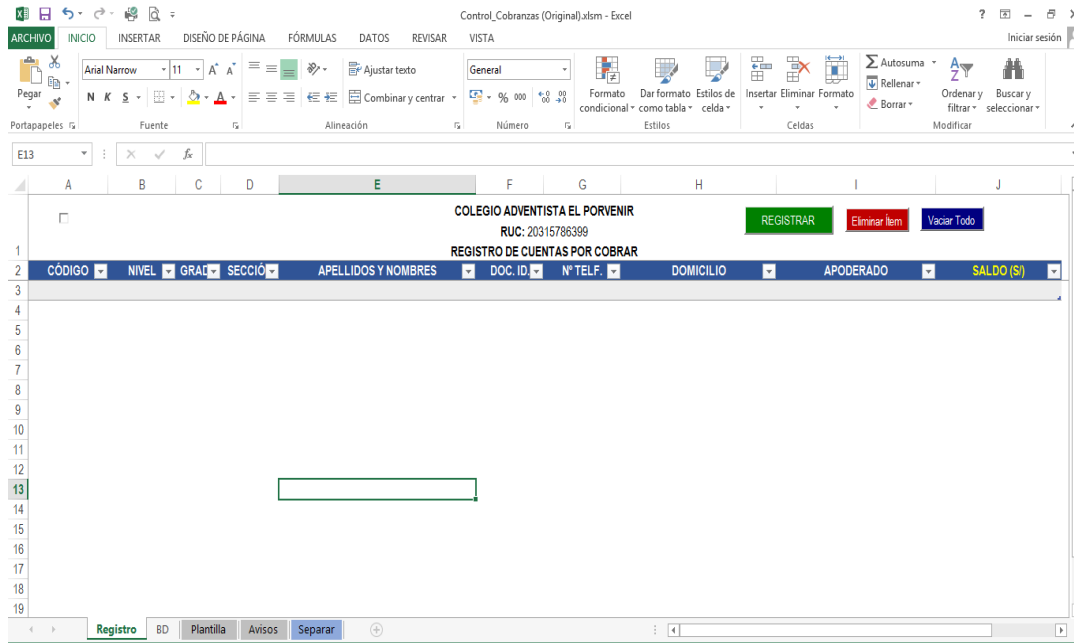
Control_Cobranzas (Original).xlsm - Excel

? – ×

ARCHIVO INICIO INSERTAR DISEÑO DE PÁGINA FÓRMULAS DATOS REVISAR VISTA Iniciar sesión

Pegar
Portapapeles
Arial Narrow 11 A A
N K S
Fuente
Ajustar texto
Combinar y centrar
Alineación
General
% 000
Número
Formato condicional
Dar formato como tabla
Estilos de celda
Estilos
Insertar Eliminar Formato
Celdas
Autosuma
Rellenar
Borrar
Ordenar y filtrar
Buscar y seleccionar
Modificar

E13 fx

| | A | B | C | D | E | F | G | H | I | J |
|---|---|---|---|---|---|---|---|---|---|---|
| 1 | | | | | COLEGIO ADVENTISTA EL PORVENIR RUC: 20315786399 REGISTRO DE CUENTAS POR COBRAR | | | | | |
| 2 | CÓDIGO | NIVEL | GRAD | SECCIÓ | APELLIDOS Y NOMBRES | DOC. ID. | Nº TELF. | DOMICILIO | APODERADO | SALDO (S/) |
| 3 | | | | | | | | | | |
| 4 | | | | | | | | | | |
| 5 | | | | | | | | | | |
| 6 | | | | | | | | | | |
| 7 | | | | | | | | | | |
| 8 | | | | | | | | | | |
| 9 | | | | | | | | | | |
| 10 | | | | | | | | | | |
| 11 | | | | | | | | | | |
| 12 | | | | | | | | | | |
| 13 | | | | | | | | | | |
| 14 | | | | | | | | | | |
| 15 | | | | | | | | | | |
| 16 | | | | | | | | | | |
| 17 | | | | | | | | | | |
| 18 | | | | | | | | | | |
| 19 | | | | | | | | | | |

REGISTRAR
Eliminar Ítem
Vaciar Todo

Registro BD Plantilla Avisos Separar